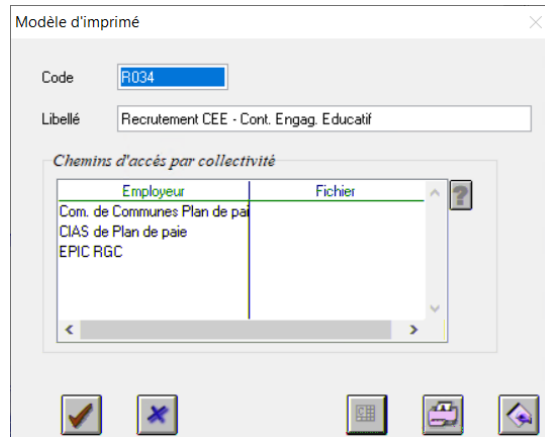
Modèle d'imprimé

Code R034

Libellé Recrutement CEE - Cont. Engag. Educatif

Chemins d'accès par collectivité

| Employeur | Fichier |
|---|---|
| Com. de Communes Plan de pai | |
| CIAS de Plan de paie | |
| EPIC RGC | |

?